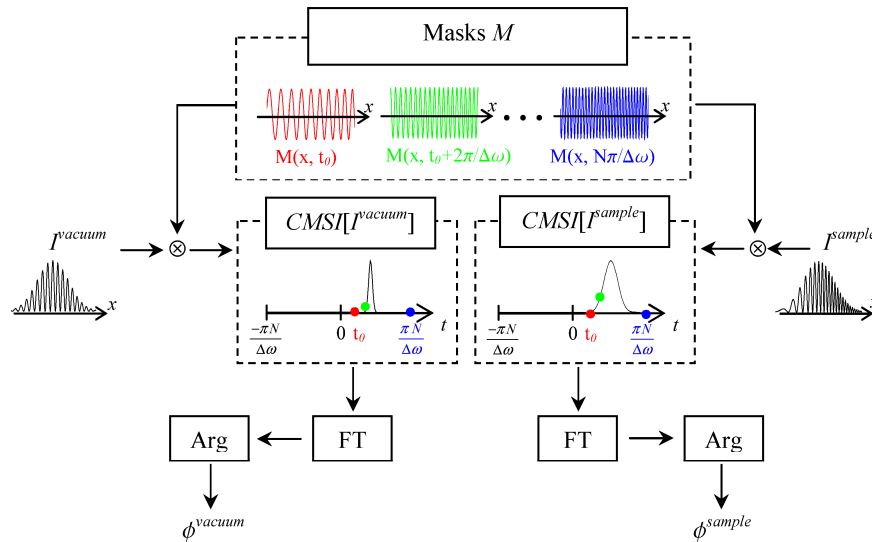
Masks $M$

$x$

$x$

$x$

M(x, t$_0$)

M(x, t$_0$+2π/Δω)

M(x, Nπ/Δω)

$I^{vacuum}$

$x$

$\otimes$

$CMSI[I^{vacuum}]$

$\frac{-\pi N}{\Delta\omega}$

0

t$_0$

$\frac{\pi N}{\Delta\omega}$

$t$

$CMSI[I^{sample}]$

$\frac{-\pi N}{\Delta\omega}$

0

t$_0$

$\frac{\pi N}{\Delta\omega}$

$t$

$\otimes$

$I^{sample}$

Arg

FT

FT

Arg

$\phi^{vacuum}$

$\phi^{sample}$